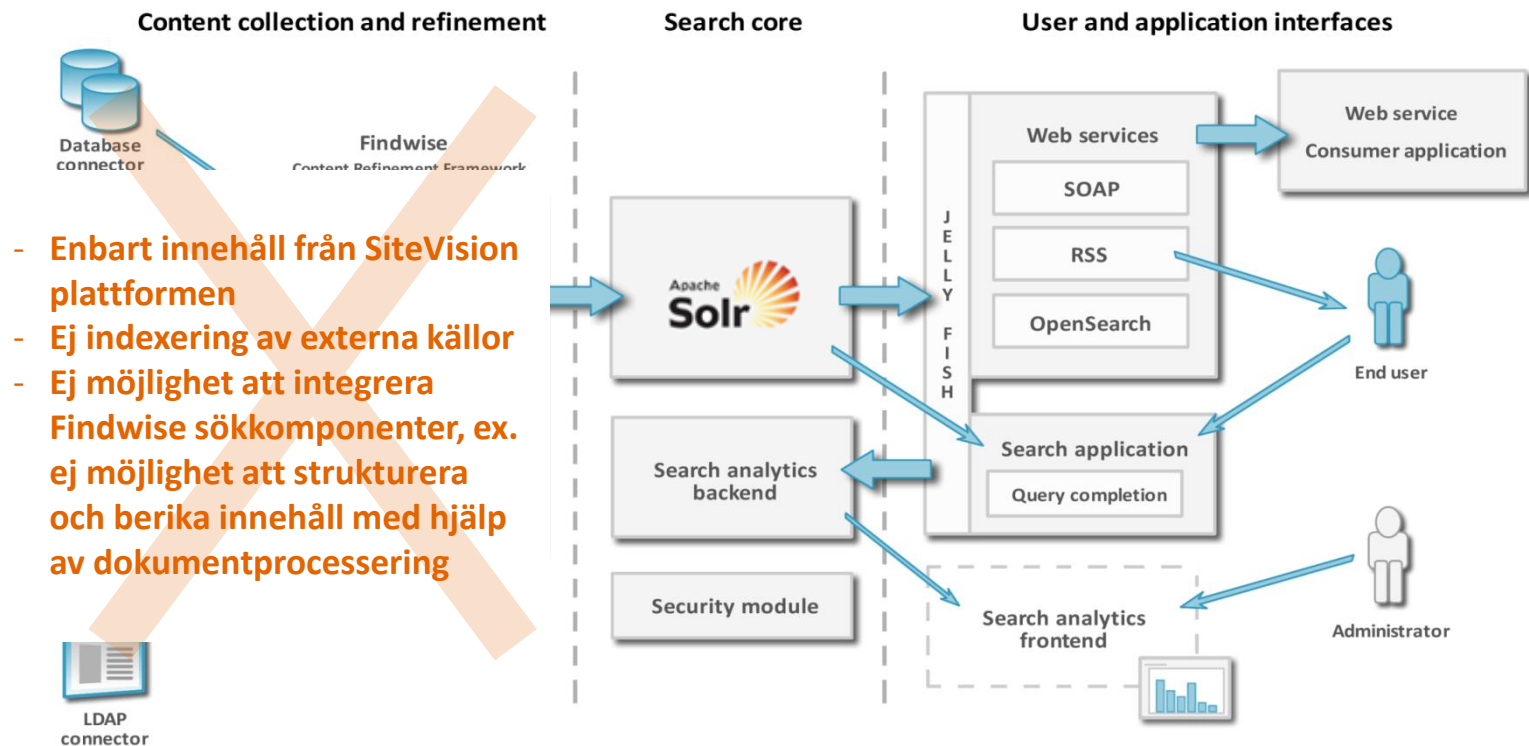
Content collection and refinement

Search core

User and application interfaces

Database connector

Findwise
Content Refinement Framework

- Enbart innehåll från SiteVision plattformen
- Ej indexering av externa källor
- Ej möjlighet att integrera Findwise sökkomponenter, ex. ej möjlighet att strukturera och berika innehåll med hjälp av dokumentprocessering

LDAP connector

Apache Solr

Search analytics backend

Security module

JELLY FISH

Web services

SOAP

RSS

OpenSearch

Search application

Query completion

Search analytics frontend

Web service Consumer application

End user

Administrator